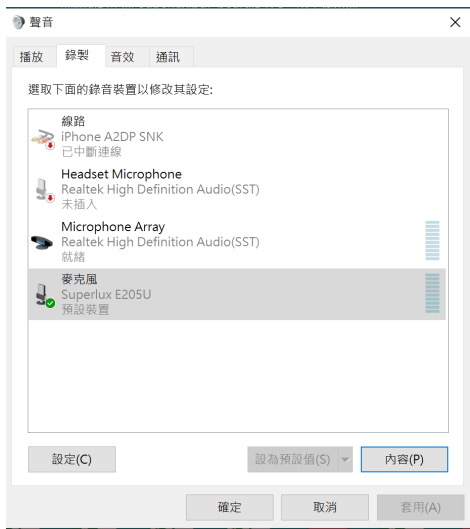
聲音

播放 錄製 音效 通訊

選取下面的錄音裝置以修改其設定:

線路
iPhone A2DP SNK
已中斷連線

Headset Microphone
Realtek High Definition Audio(SST)
未插入

Microphone Array
Realtek High Definition Audio(SST)
就緒

麥克風
Superlux E205U
預設裝置

設定(C)

設為預設值(S)

內容(P)

確定

取消

套用(A)